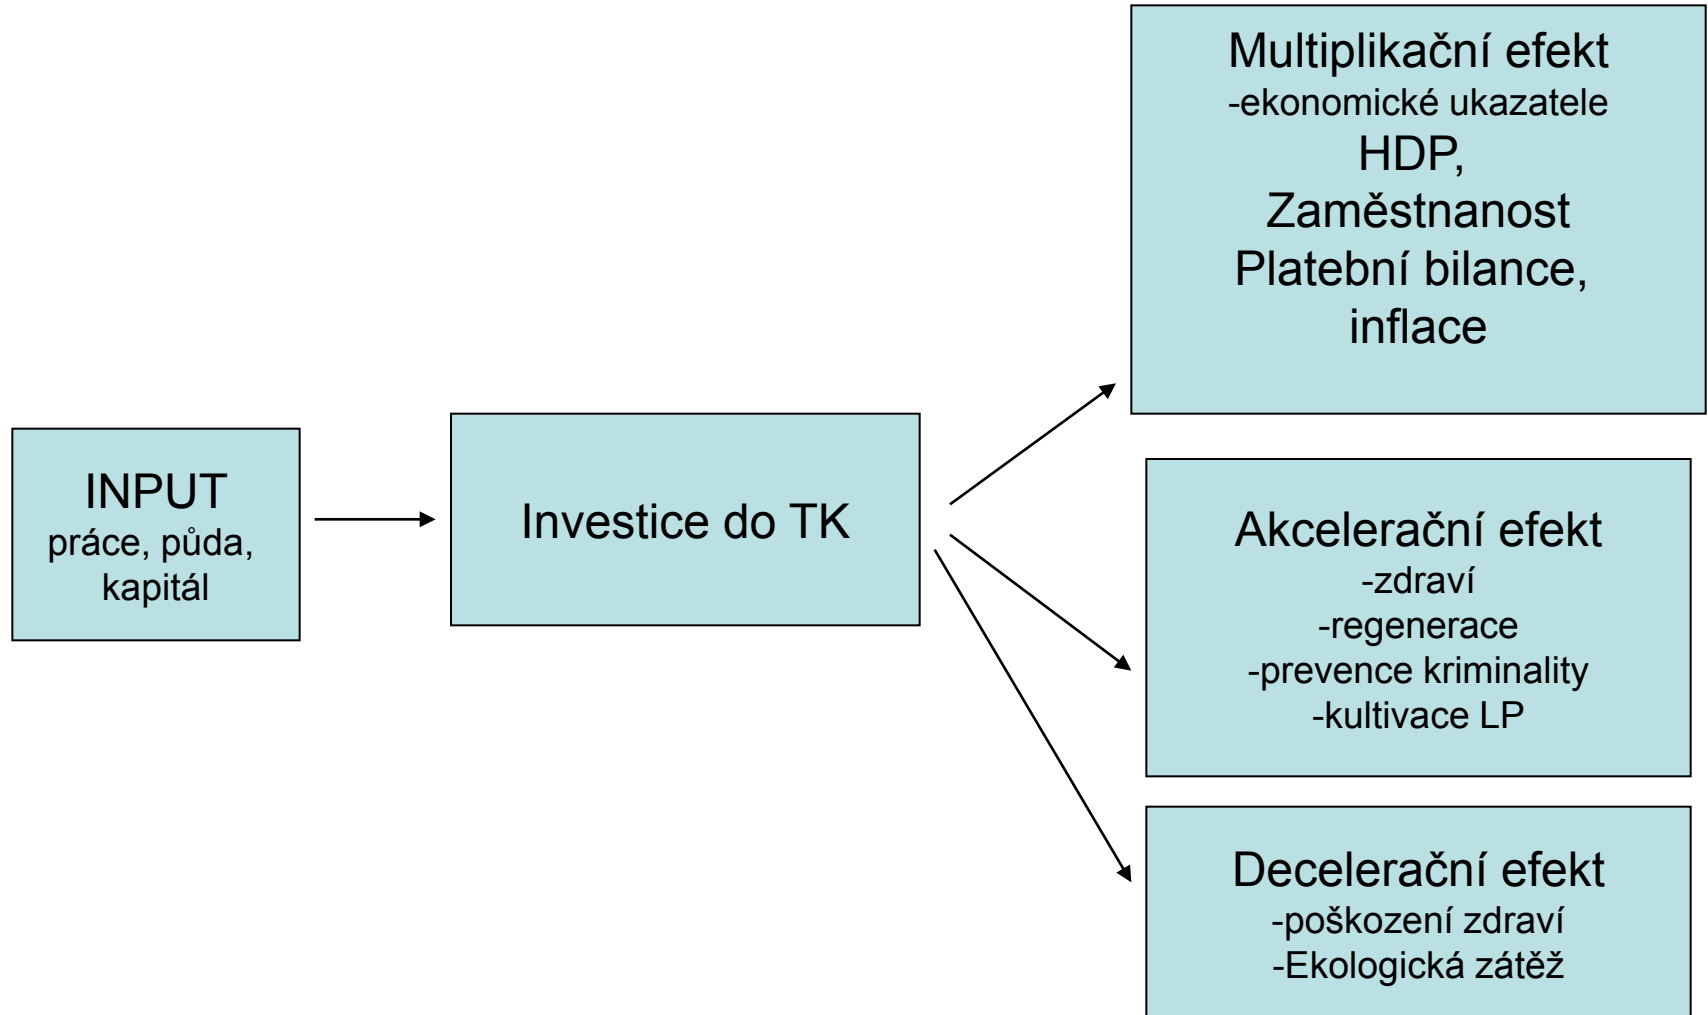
INPUT
práce, půda, kapitál

Investice do TK

Multiplikační efekt
-ekonomické ukazatele
HDP,
Zaměstnanost
Platební bilance,
inflace

Akcelerační efekt
-zdraví
-regenerace
-prevence kriminality
-kultivace LP

Decelerační efekt
-poškození zdraví
-Ekologická zátěž